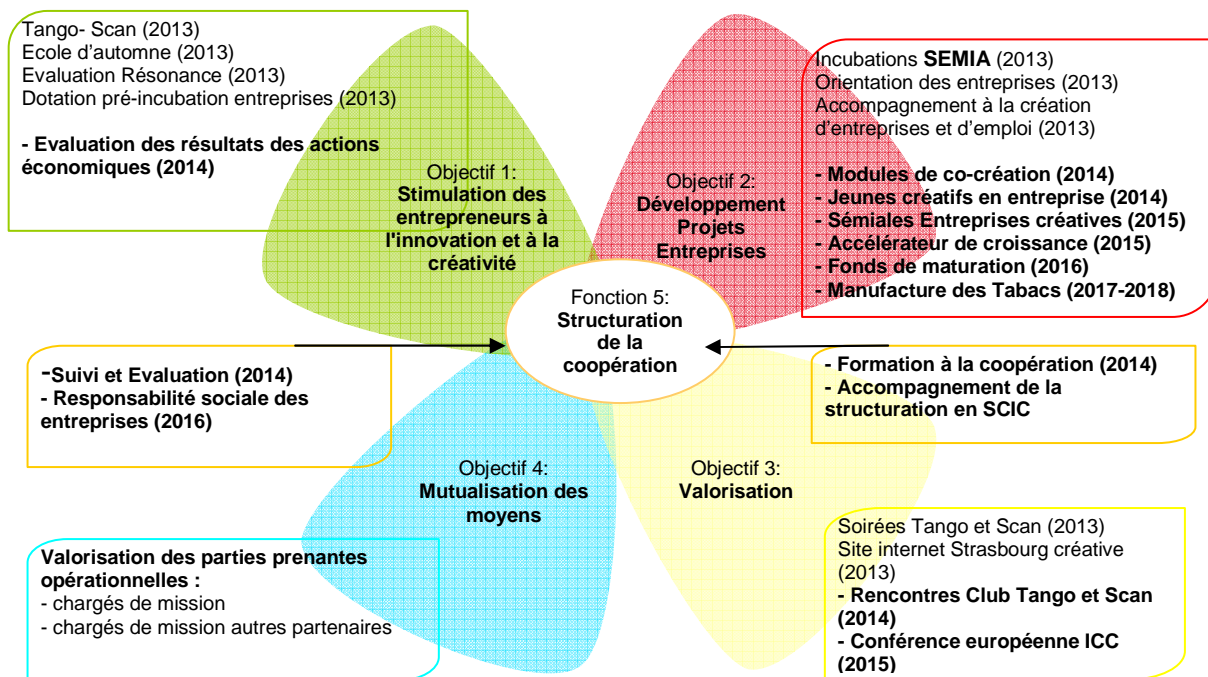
Tango- Scan (2013)
Ecole d'automne (2013)
Evaluation Résonance (2013)
Dotation pré-incubation entreprises (2013)

**- Evaluation des résultats des actions économiques (2014)**

Objectif 1:
**Stimulation des entrepreneurs à l'innovation et à la créativité**

Incubations **SEMIA** (2013)
Orientation des entreprises (2013)
Accompagnement à la création d'entreprises et d'emploi (2013)

**- Modules de co-création (2014)**
**- Jeunes créatifs en entreprise (2014)**
**- Sémiales Entreprises créatives (2015)**
**- Accélérateur de croissance (2015)**
**- Fonds de maturation (2016)**
**- Manufacture des Tabacs (2017-2018)**

Objectif 2:
**Développement Projets Entreprises**

Fonction 5:
**Structuration de la coopération**

**-Suivi et Evaluation (2014)**
**- Responsabilité sociale des entreprises (2016)**

**- Formation à la coopération (2014)**
**- Accompagnement de la structuration en SCIC**

Objectif 4:
**Mutualisation des moyens**

Objectif 3:
**Valorisation**

**Valorisation des parties prenantes opérationnelles :**
- chargés de mission
- chargés de mission autres partenaires

Soirées Tango et Scan (2013)
Site internet Strasbourg créative (2013)
**- Rencontres Club Tango et Scan (2014)**
**- Conférence européenne ICC (2015)**